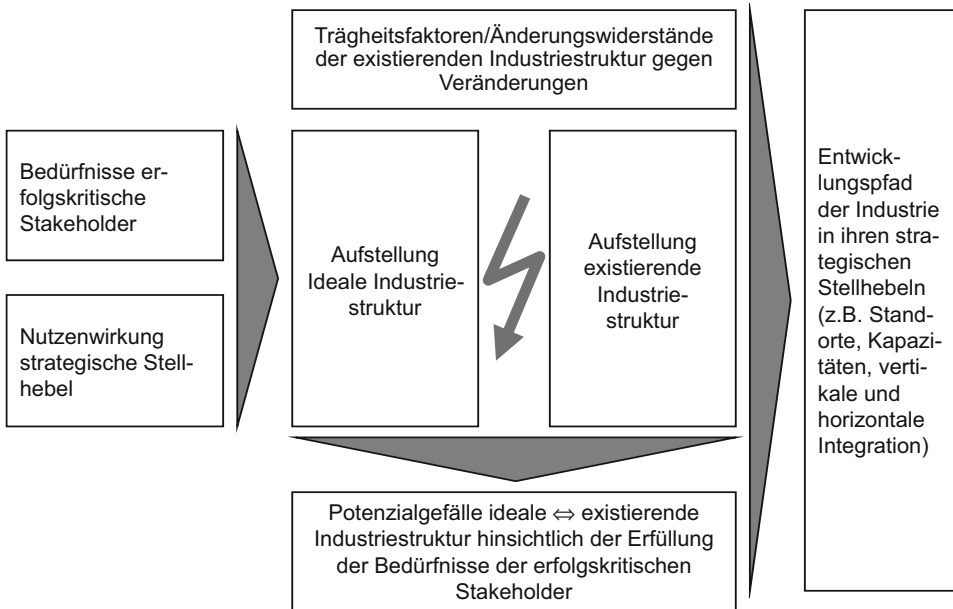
Trägheitsfaktoren/Änderungswiderstände der existierenden Industriestruktur gegen Veränderungen

Bedürfnisse erfolgskritische Stakeholder

Nutzenwirkung strategische Stellhebel

Aufstellung Ideale Industriestruktur

Aufstellung existierende Industriestruktur

Entwicklungspfad der Industrie in ihren strategischen Stellhebeln (z.B. Standorte, Kapazitäten, vertikale und horizontale Integration)

Potenzialgefälle ideale $\Leftrightarrow$ existierende Industriestruktur hinsichtlich der Erfüllung der Bedürfnisse der erfolgskritischen Stakeholder